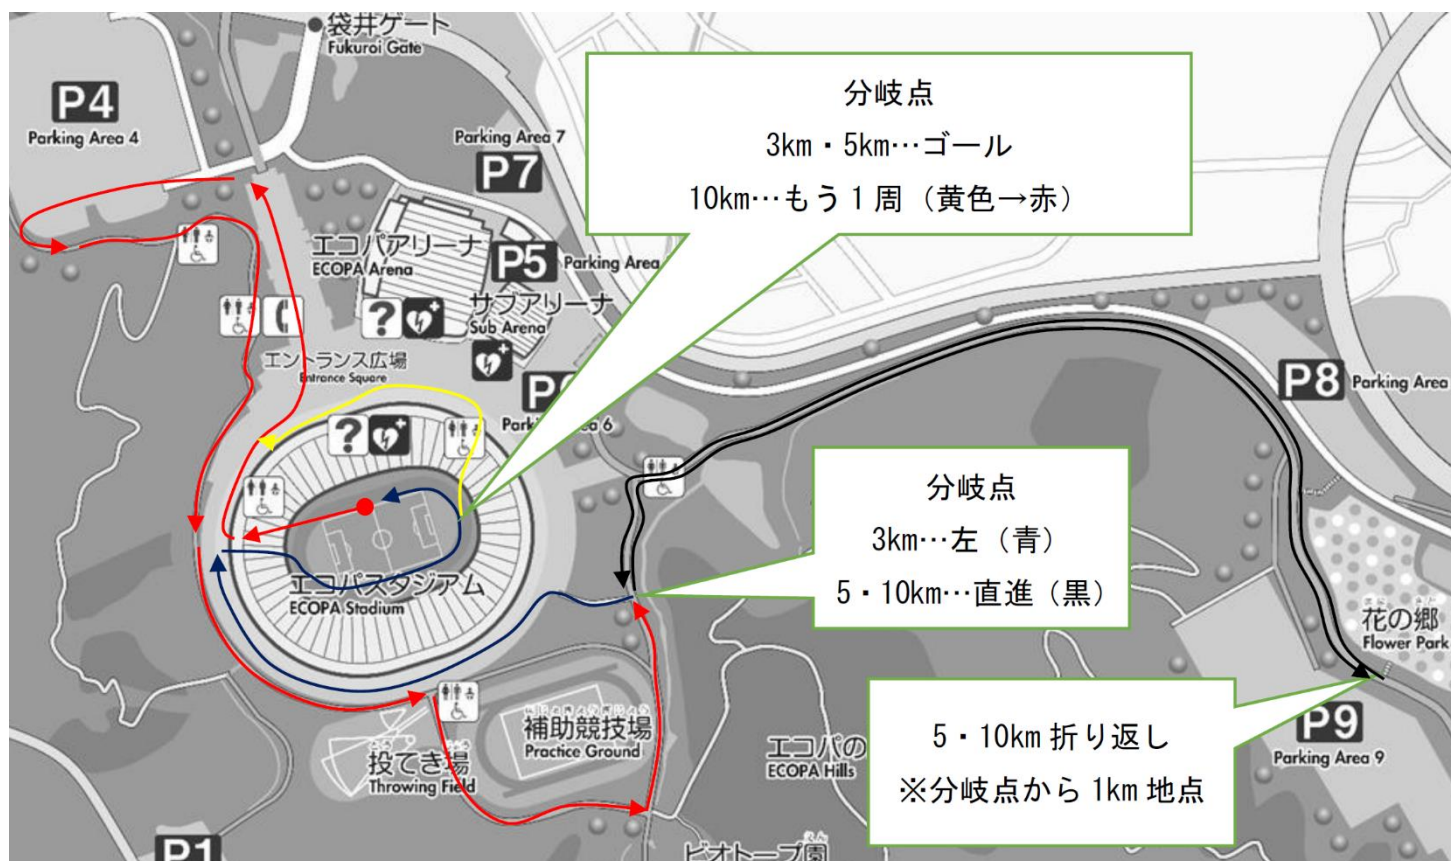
袋井ゲート
Fukuroi Gate

P4
Parking Area 4

Parking Area 7
P7

エコパアリーナ
ECOPA Arena

P5 Parking Area

サブアリーナ
Sub Arena

エントランス広場
Entrance Square

P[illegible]
Park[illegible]ea 6

分岐点
3km・5km…ゴール
10km…もう 1 周（黄色→赤）

P8 Parking Area

分岐点
3km…左（青）
5・10km…直進（黒）

エコパスタジアム
ECOPA Stadium

花の郷
Flower Park

補助競技場
Practice Ground

投てき場
Throwing Field

エコパの
ECOPA Hills

P9
Parking Area 9

5・10km 折り返し
※分岐点から 1km 地点

P1

ビオトープ園